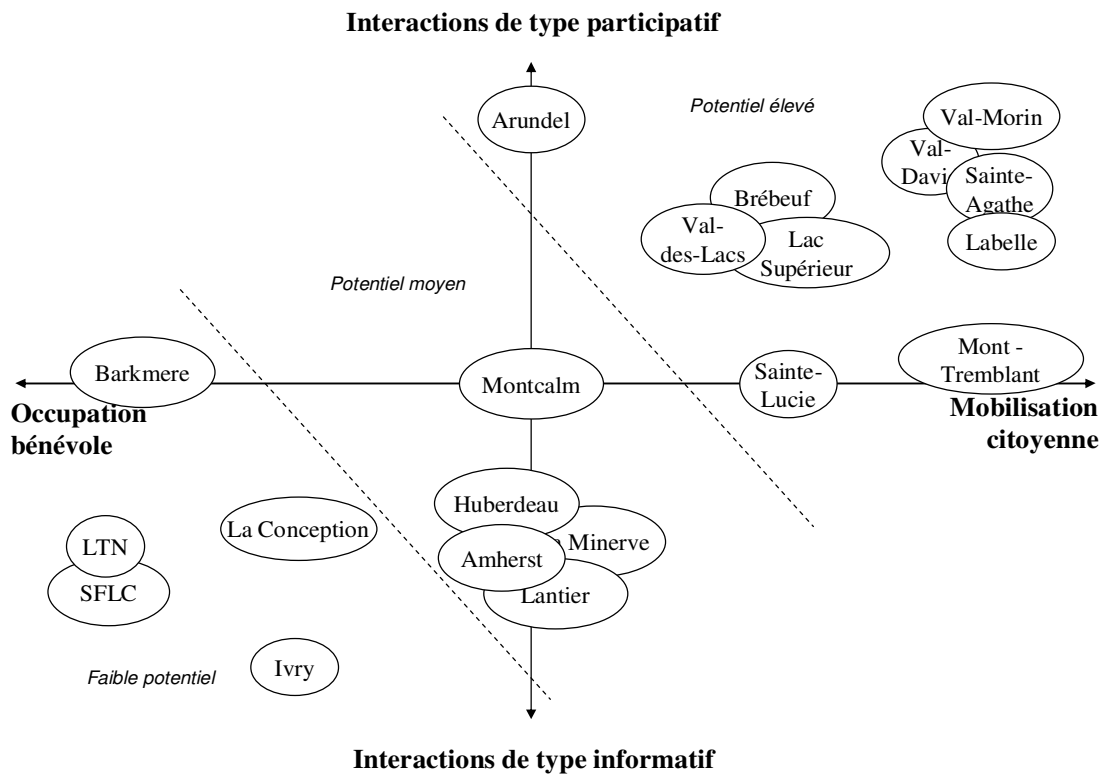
Interactions de type participatif

Arundel

Potentiel élevé

Val-Morin

Val-Davi

Sainte-Agathe

Labelle

Brébeuf

Val-des-Lacs

Lac Supérieur

Potentiel moyen

Barkmere

Montcalm

Sainte-Lucie

Mont - Tremblant

Occupation bénévole

Mobilisation citoyenne

Huberdeau

La Conception

LTN

SFLC

Amherst

a Minerve

Lantier

Faible potentiel

Ivry

Interactions de type informatif